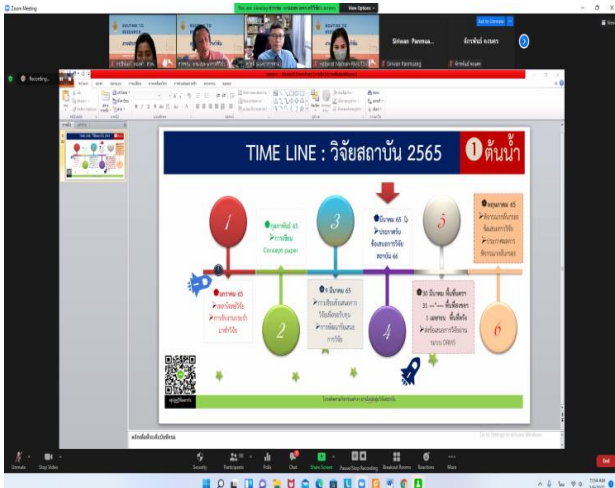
Zoom Meeting

You are viewing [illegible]'s screen

View Options

Sirirat Panmua...

อัครพันธ์ ครองพร

Recording...

TIME LINE : วิจัยสถาบัน 2565

1 ต้นน้ำ

1

กุมภาพันธ์ 65
การเขียน
Concept paper

3

มีนาคม 65
ประกาศรับข้อเสนอการวิจัยสถาบัน 65

5

พฤษภาคม 65
พิจารณาข้อเสนอโครงการวิจัย
ประกาศผลการพิจารณาข้อเสนอ

มกราคม 65
กลุ่มวิจัย
การเขียนรายงานวิจัย

2

9 มีนาคม 65
การเขียนข้อเสนอการวิจัยเพื่อขอรับทุน
การพัฒนาข้อเสนอการวิจัย

4

30 มีนาคม 65
31 มีนาคม
1 เมษายน
ส่งข้อเสนอการวิจัยผ่านระบบ DRMS

6

Unmute

Stop Video

Security

Participants

Polls

Chat

Share Screen

Pause/Stop Recording

Breakout Rooms

Reactions

More

End